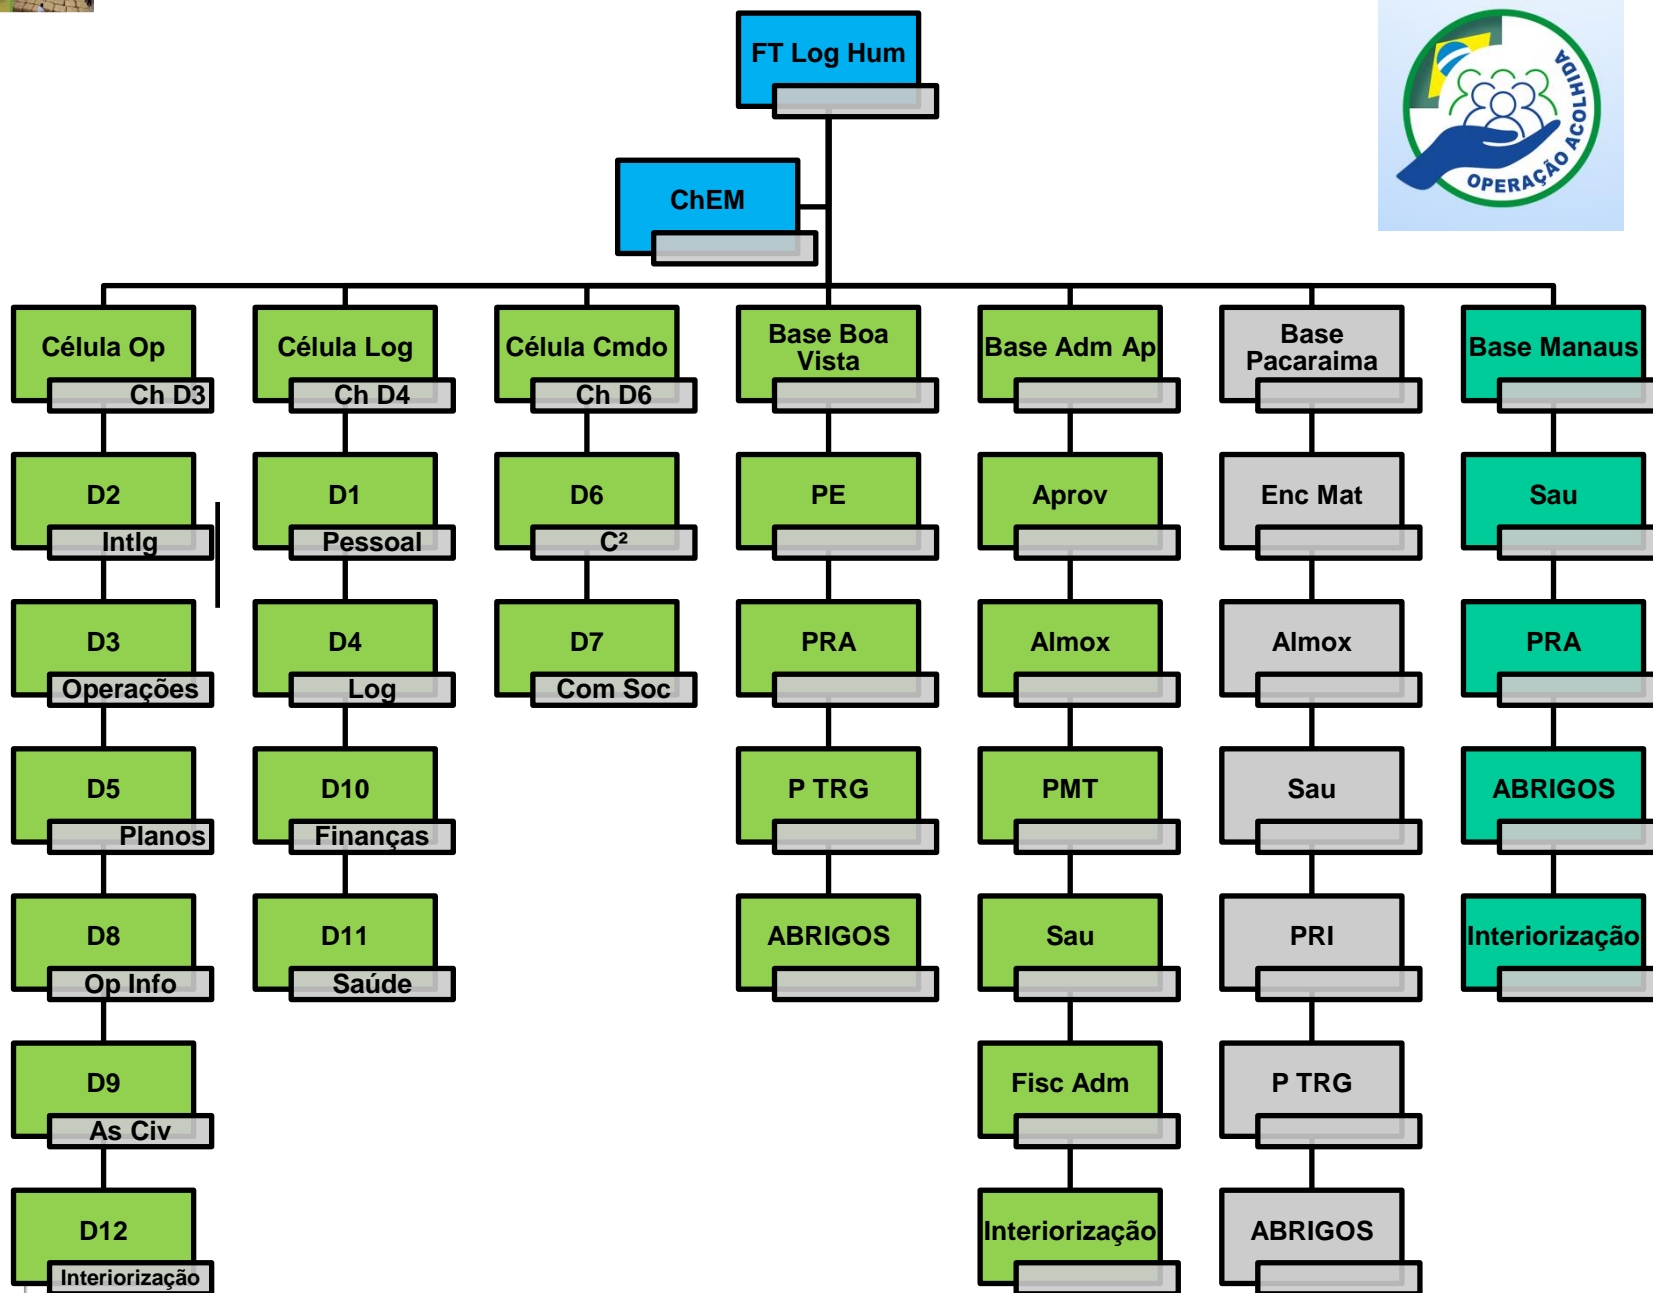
FT Log Hum

ChEM

OPERAÇÃO ACOLHIDA

Célula Op
Ch D3

D2
Intlg

D3
Operações

D5
Planos

D8
Op Info

D9
As Civ

D12
Interiorização

Célula Log
Ch D4

D1
Pessoal

D4
Log

D10
Finanças

D11
Saúde

Célula Cmdo
Ch D6

D6
C²

D7
Com Soc

Base Boa Vista

PE

PRA

P TRG

ABRIGOS

Base Adm Ap

Aprov

Almox

PMT

Sau

Fisc Adm

Interiorização

Base Pacaraima

Enc Mat

Almox

Sau

PRI

P TRG

ABRIGOS

Base Manaus

Sau

PRA

ABRIGOS

Interiorização